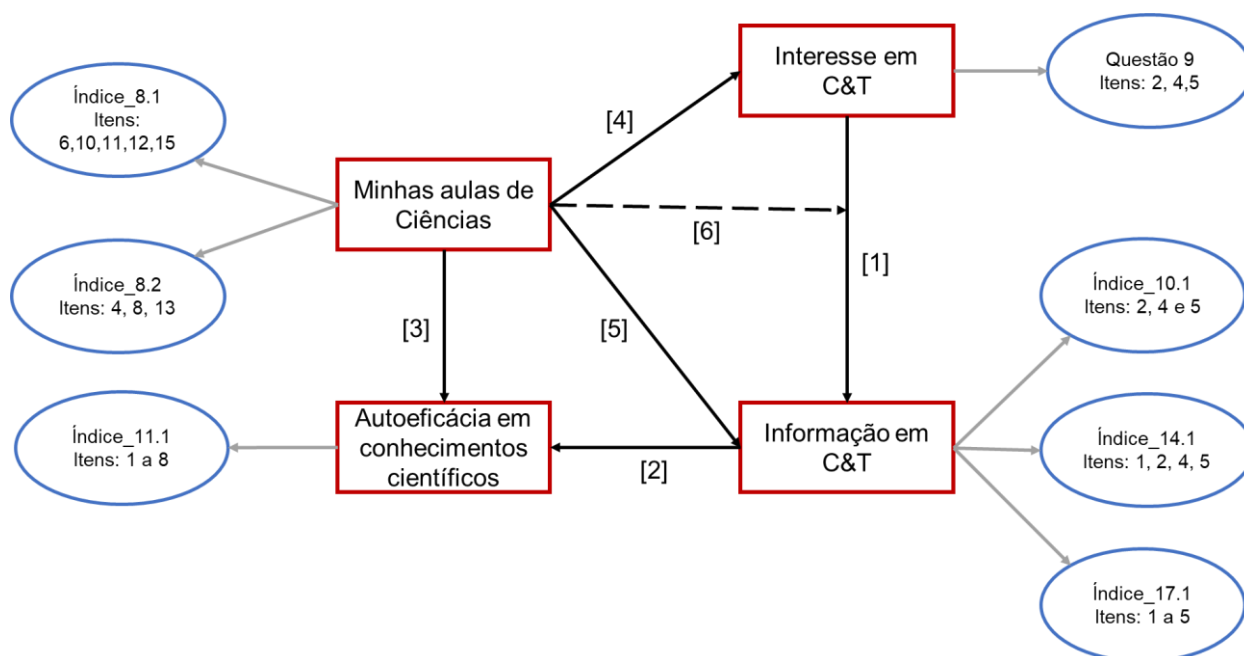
Índice_8.1
Itens:
6,10,11,12,15

Índice_8.2
Itens: 4, 8, 13

Índice_11.1
Itens: 1 a 8

Minhas aulas de Ciências

Interesse em C&T

Questão 9
Itens: 2, 4,5

[4]

[6]

[1]

[3]

[5]

Autoeficácia em conhecimentos científicos

[2]

Informação em C&T

Índice_10.1
Itens: 2, 4 e 5

Índice_14.1
Itens: 1, 2, 4, 5

Índice_17.1
Itens: 1 a 5